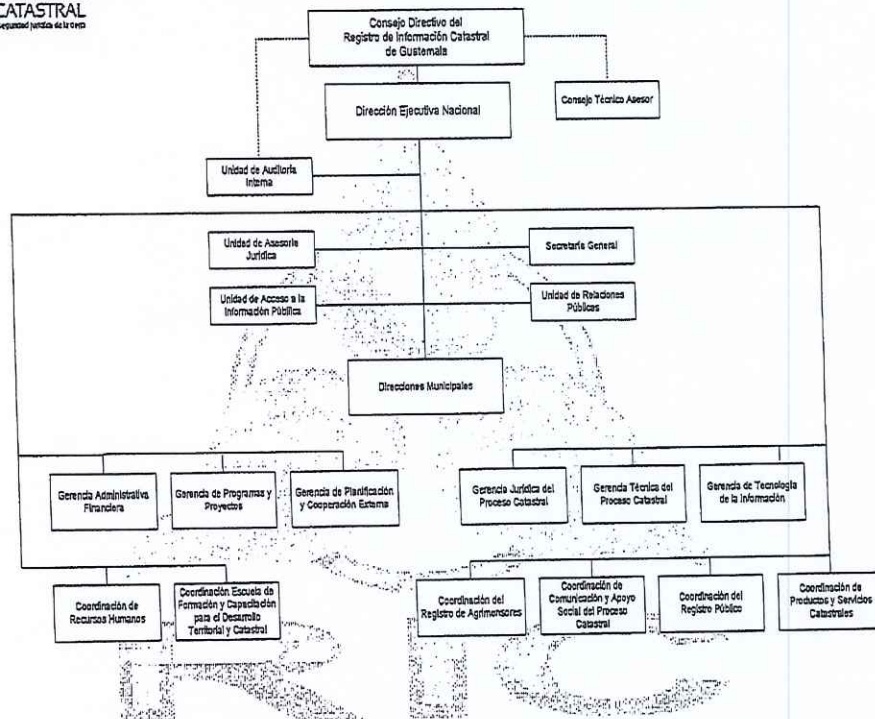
CATASTRAL
Seguridad jurídica de la tierra

Consejo Directivo del Registro de Información Catastral de Guatemala

Consejo Técnico Asesor

Dirección Ejecutiva Nacional

Unidad de Auditoría Interna

Unidad de Asesoría Jurídica

Secretaría General

Unidad de Acceso a la Información Pública

Unidad de Relaciones Públicas

Direcciones Municipales

Gerencia Administrativa Financiera

Gerencia de Programas y Proyectos

Gerencia de Planificación y Cooperación Externa

Gerencia Jurídica del Proceso Catastral

Gerencia Técnica del Proceso Catastral

Gerencia de Tecnología de la Información

Coordinación de Recursos Humanos

Coordinación Escuela de Formación y Capacitación para el Desarrollo Territorial y Catastral

Coordinación del Registro de Agrimensores

Coordinación de Comunicación y Apoyo Social del Proceso Catastral

Coordinación del Registro Público

Coordinación de Productos y Servicios Catastrales